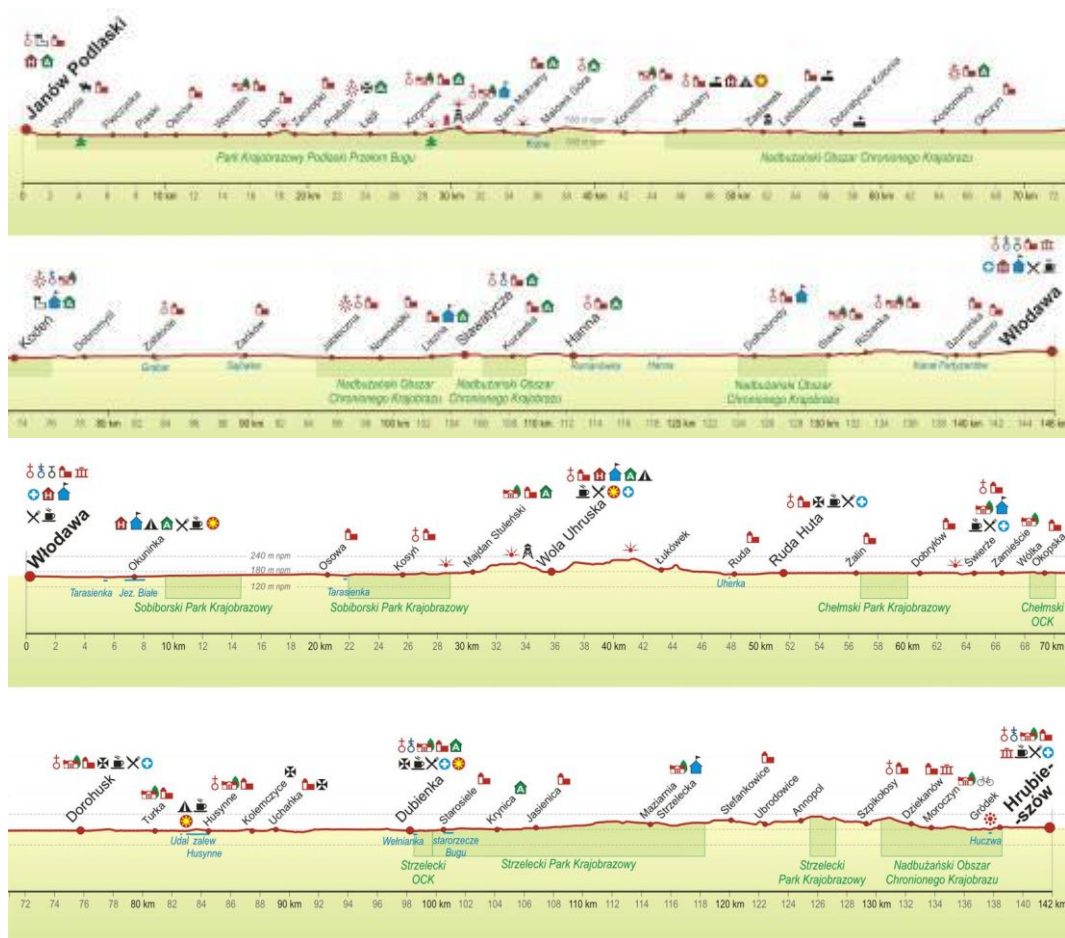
Janów Podlaski

Wygoda, Pleczucha, Pratki, Ostrów, Worotilin, Derło, Zaczopki, Pratulin, Łęgi, Krzyczew, Neple, Stare Buczyce, Malowa Góra, Kornica, Kolembrody, Zabłocie, Lebiedziew, Dobratycze Kolonia, Kostomłoty, Okczyn

Park Krajobrazowy Podlaski Przełom Bugu

Nadbużański Obszar Chronionego Krajobrazu

0 2 4 6 8 10 km 12 14 16 18 20 km 22 24 26 28 30 km 32 34 36 38 40 km 42 44 46 48 50 km 52 54 56 58 60 km 62 64 66 68 70 km 72

Kodeń, Dobromyśl, Zalesie, Żuków, Jabłeczna, Nowosiółki, Liszna, Sławatycze, Kuzawka, Hanna, Dołhobrody, Stawki, Różanka, Szuminka, Sobibór, Włodawa

Grabar, Sarnaki, Hanna, Kanał Partyzantów

Nadbużański Obszar Chronionego Krajobrazu

Nadbużański Obszar Chronionego Krajobrazu

Nadbużański Obszar Chronionego Krajobrazu

74 76 78 80 km 82 84 86 88 90 km 92 94 96 98 100 km 102 104 106 108 110 km 112 114 116 118 120 km 122 124 126 128 130 km 132 134 136 138 140 km 142 144 146 km

Włodawa, Okuninka, Osowa, Kosyń, Majdan Stuleński, Wola Uhruska, Łukówek, Ruda, Ruda Huta, Żalin, Dobryłów, Świerże, Zamieście, Wólka Okopska

240 m npm
180 m npm
120 m npm

Tarasienka, Jez. Białe, Tarasienka, Uherka

Sobiborski Park Krajobrazowy

Sobiborski Park Krajobrazowy

Chełmski Park Krajobrazowy

Chełmski OCK

0 2 4 6 8 10 km 12 14 16 18 20 km 22 24 26 28 30 km 32 34 36 38 40 km 42 44 46 48 50 km 52 54 56 58 60 km 62 64 66 68 70 km

Dorohusk, Turka, Husynne, Kolemczyce, Uchańka, Dubienka, Starosiele, Krynica, Jasienica, Maziarnia Strzelecka, Stefankowice, Ubrodowice, Annopol, Szpikołosy, Dziekanów, Moroczyn, Gródek, Hrubie-szów

Udal zalew Husynne

Wełnianka, starorzecze Bugu, Huczwa

Strzelecki OCK

Strzelecki Park Krajobrazowy

Strzelecki Park Krajobrazowy

Nadbużański Obszar Chronionego Krajobrazu

72 74 76 78 80 km 82 84 86 88 90 km 92 94 96 98 100 km 102 104 106 108 110 km 112 114 116 118 120 km 122 124 126 128 130 km 132 134 136 138 140 142 km